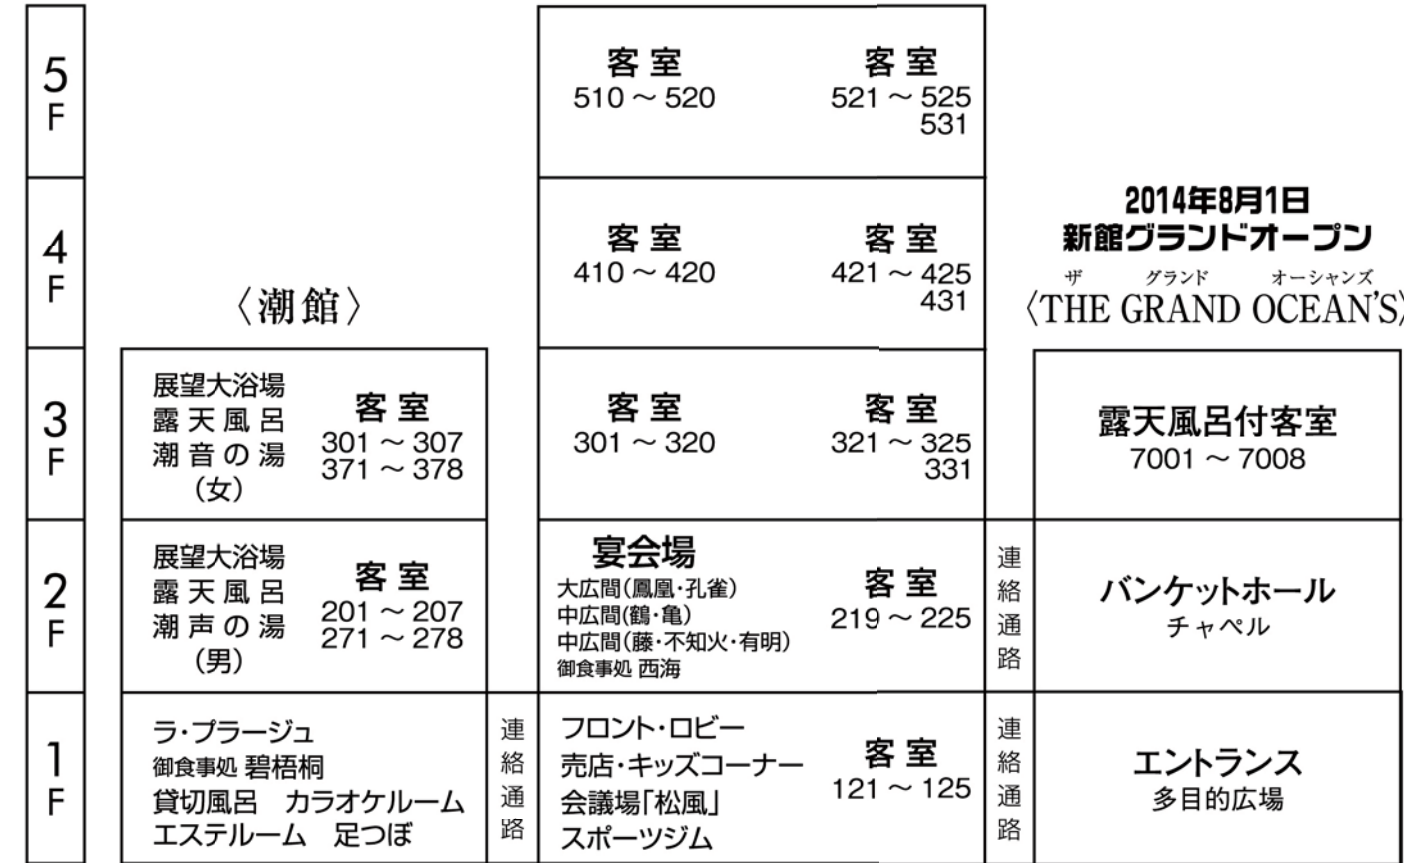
5F

客室
510 ~ 520

客室
521 ~ 525
531

4F

〈潮館〉

客室
410 ~ 420

客室
421 ~ 425
431

2014年8月1日
新館グランドオープン
ザ グランド オーシャンズ
〈THE GRAND OCEAN'S〉

3F

展望大浴場
露天風呂
潮音の湯
(女)

客室
301 ~ 307
371 ~ 378

客室
301 ~ 320

客室
321 ~ 325
331

露天風呂付客室
7001 ~ 7008

2F

展望大浴場
露天風呂
潮声の湯
(男)

客室
201 ~ 207
271 ~ 278

宴会場
大広間(鳳凰・孔雀)
中広間(鶴・亀)
中広間(藤・不知火・有明)
御食事処 西海

客室
219 ~ 225

連絡通路

バンケットホール
チャペル

1F

ラ・プラージュ
御食事処 碧梧桐
貸切風呂 カラオケルーム
エステルーム 足つぼ

連絡通路

フロント・ロビー
売店・キッズコーナー
会議場「松風」
スポーツジム

客室
121 ~ 125

連絡通路

エントランス
多目的広場